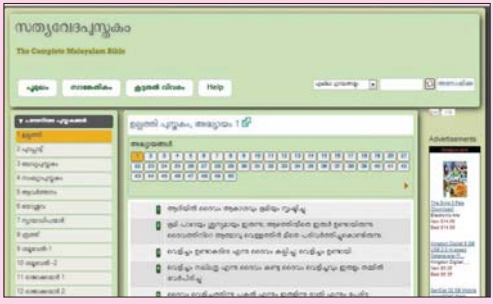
സത്യവേദപുസ്തകം

The Complete Malayalam Bible

പുസ്തകം

സമ്പൂർണം

ഉല്പത്തി പുസ്തകം, അദ്ധ്യായം 1

അദ്ധ്യായങ്ങൾ

| 1 | 2 | 3 | 4 | 5 | 6 | 7 | 8 | 9 | 10 | 11 | 12 | 13 | 14 | 15 | 16 | 17 | 18 | 19 | 20 | 21 |
|---|---|---|---|---|---|---|---|---|---|---|---|---|---|---|---|---|---|---|---|---|
| 22 | 23 | 24 | 25 | 26 | 27 | 28 | 29 | 30 | 31 | 32 | 33 | 34 | 35 | 36 | 37 | 38 | 39 | 40 | 41 | 42 |
| 43 | 44 | 45 | 46 | 47 | 48 | 49 | 50 | | | | | | | | | | | | | |

Help

Advertisements

1 ഉല്പത്തി
2 പുറപ്പാട്
3 ലേവ്യപുസ്തകം
4 സംഖ്യാപുസ്തകം
5 ആവർത്തനം
6 യോശുവ
7 ന്യായാധിപന്മാർ
8 രൂത്ത്
9 1 ശമുവേൽ
10 ശമുവേൽ 2
11 രാജാക്കന്മാർ 1
12 രാജാക്കന്മാർ 2

ആദിയിൽ ദൈവം ആകാശവും ഭൂമിയും സൃഷ്ടിച്ചു.

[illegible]

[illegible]

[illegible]

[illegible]

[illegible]